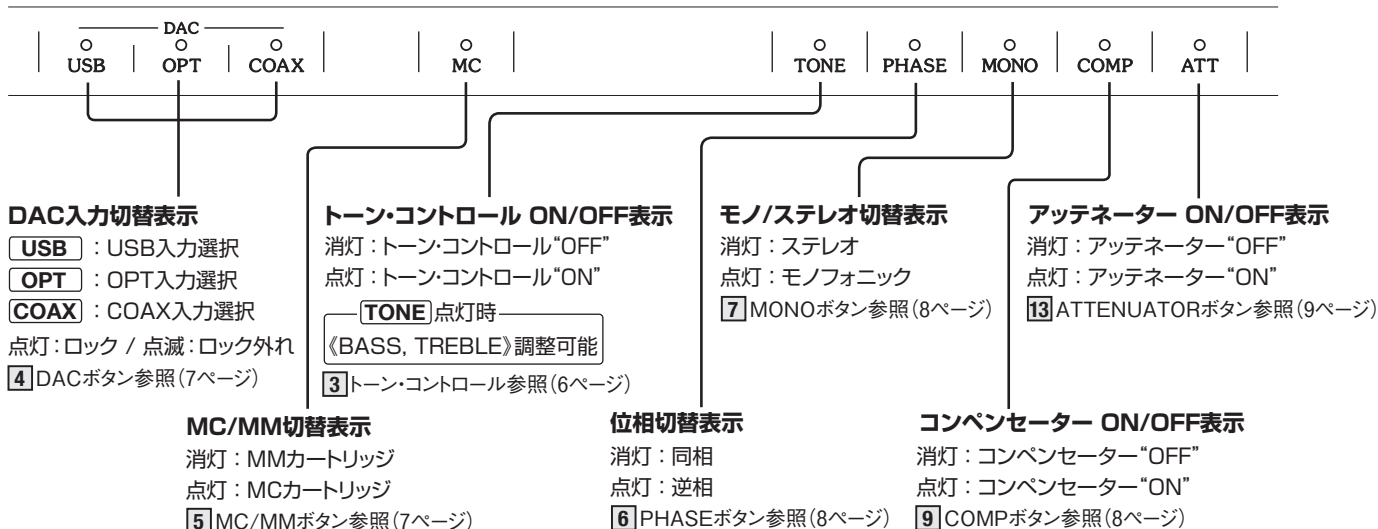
DAC
USB　OPT　COAX　MC　TONE　PHASE　MONO　COMP　ATT

DAC入力切替表示
USB：USB入力選択
OPT：OPT入力選択
COAX：COAX入力選択
点灯：ロック / 点滅：ロック外れ
4 DACボタン参照（7ページ）

トーン・コントロール ON/OFF表示
消灯：トーン・コントロール"OFF"
点灯：トーン・コントロール"ON"
TONE 点灯時
《BASS, TREBLE》調整可能
3 トーン・コントロール参照（6ページ）

モノ/ステレオ切替表示
消灯：ステレオ
点灯：モノフォニック
7 MONOボタン参照（8ページ）

アッテネーター ON/OFF表示
消灯：アッテネーター"OFF"
点灯：アッテネーター"ON"
13 ATTENUATORボタン参照（9ページ）

MC/MM切替表示
消灯：MMカートリッジ
点灯：MCカートリッジ
5 MC/MMボタン参照（7ページ）

位相切替表示
消灯：同相
点灯：逆相
6 PHASEボタン参照（8ページ）

コンペンセーター ON/OFF表示
消灯：コンペンセーター"OFF"
点灯：コンペンセーター"ON"
9 COMPボタン参照（8ページ）